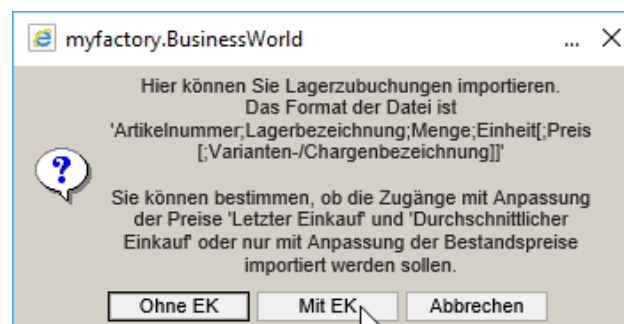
myfactory.BusinessWorld ... X

Hier können Sie Lagerzubuchungen importieren. Das Format der Datei ist 'Artikelnummer;Lagerbezeichnung;Menge;Einheit[;Preis [;Varianten-/Chargenbezeichnung]]'

Sie können bestimmen, ob die Zugänge mit Anpassung der Preise 'Letzter Einkauf' und 'Durchschnittlicher Einkauf' oder nur mit Anpassung der Bestandspreise importiert werden sollen.

Ohne EK
Mit EK
Abbrechen